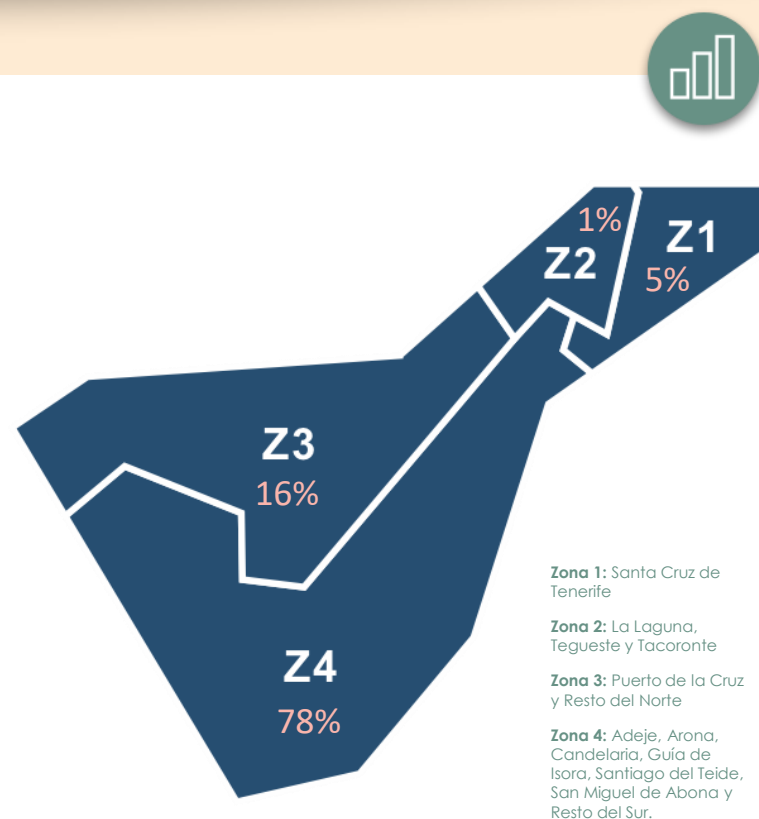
1%
Z2
Z1
5%
Z3
16%
Z4
78%

**Zona 1:** Santa Cruz de Tenerife

**Zona 2:** La Laguna, Tegueste y Tacoronte

**Zona 3:** Puerto de la Cruz y Resto del Norte

**Zona 4:** Adeje, Arona, Candelaria, Guía de Isora, Santiago del Teide, San Miguel de Abona y Resto del Sur.